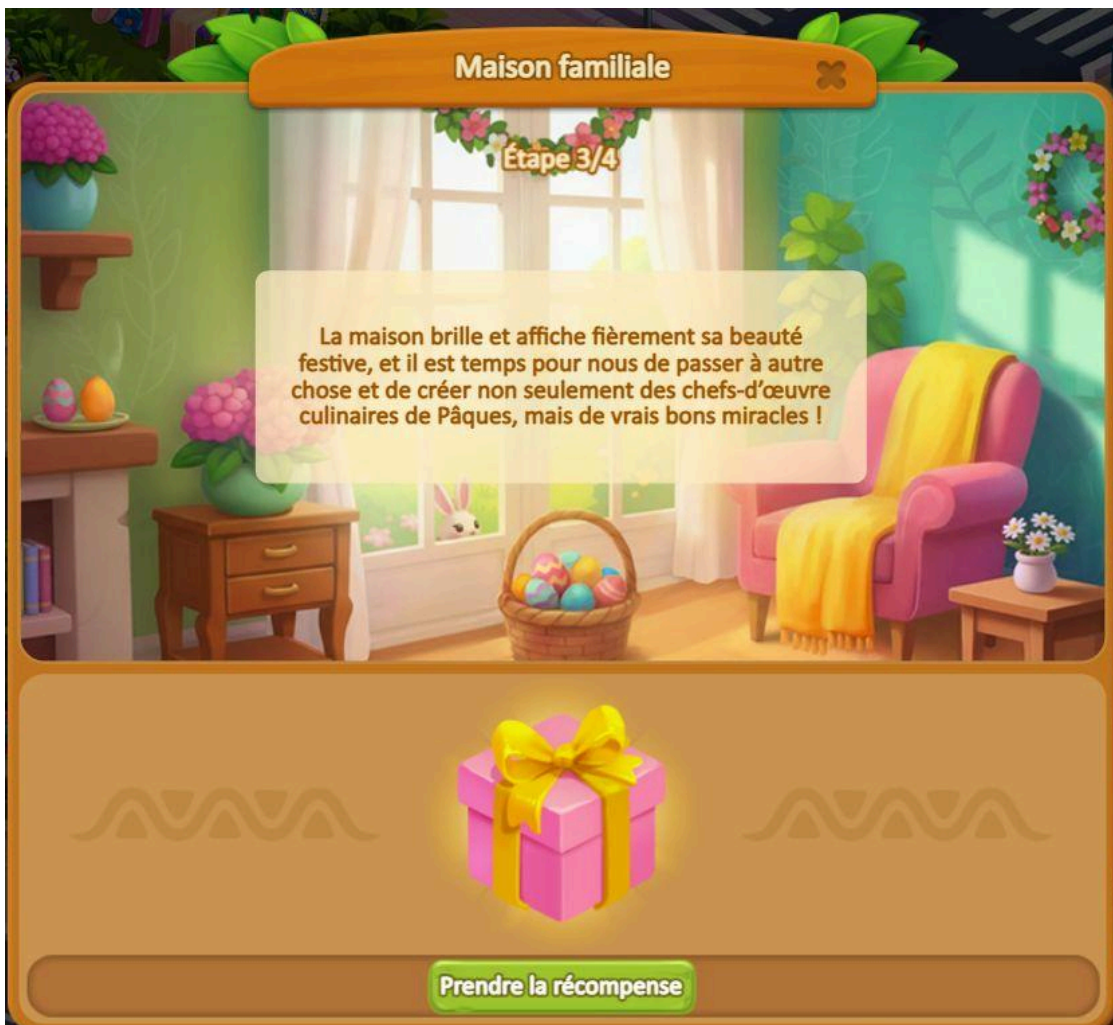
Maison familiale

Étape 3/4

La maison brille et affiche fièrement sa beauté festive, et il est temps pour nous de passer à autre chose et de créer non seulement des chefs-d'œuvre culinaires de Pâques, mais de vrais bons miracles !

Prendre la récompense